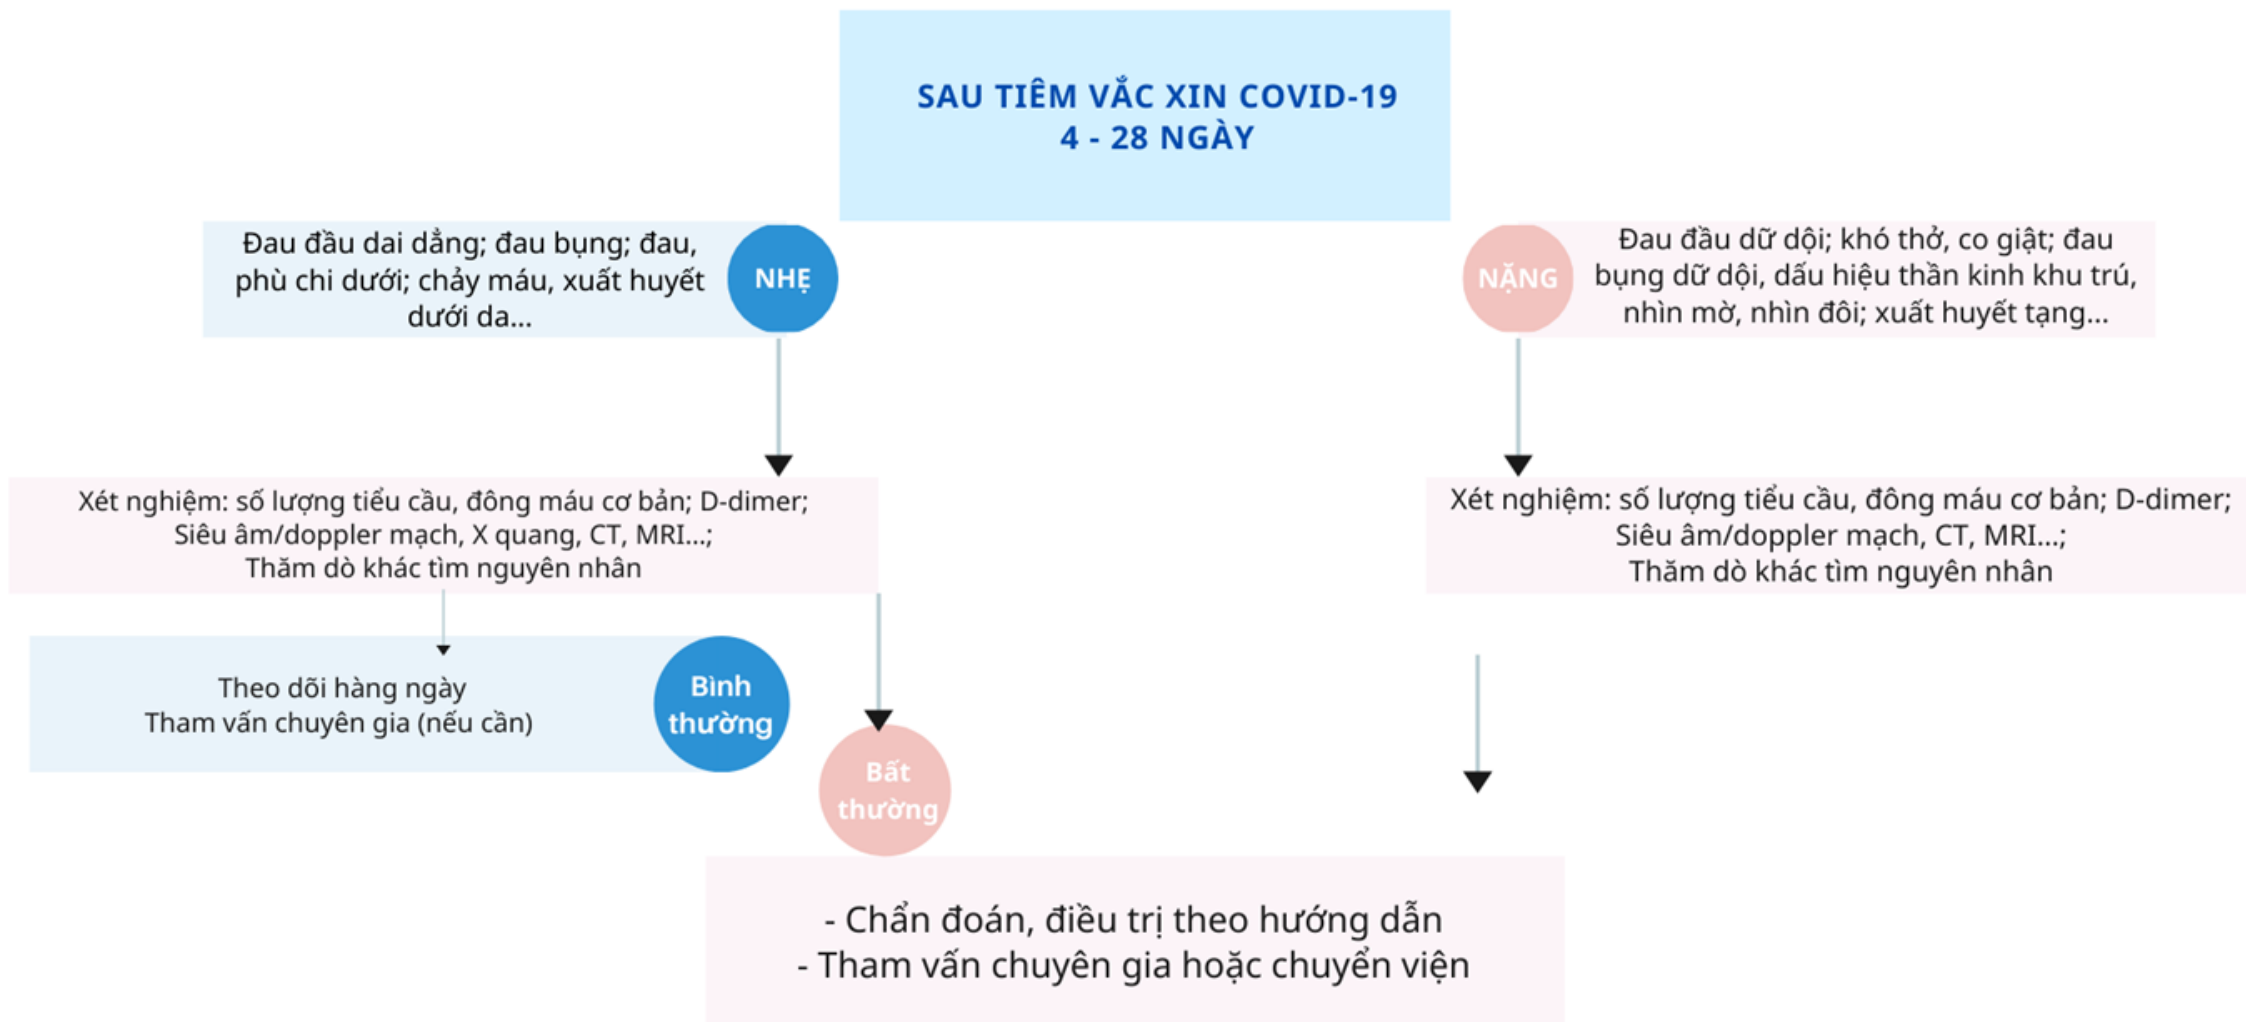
SAU TIÊM VẮC XIN COVID-19
4 - 28 NGÀY

Đau đầu dai dẳng; đau bụng; đau, phù chi dưới; chảy máu, xuất huyết dưới da...

NHẸ

NẶNG

Đau đầu dữ dội; khó thở, co giật; đau bụng dữ dội, dấu hiệu thần kinh khu trú, nhìn mờ, nhìn đôi; xuất huyết tạng...

Xét nghiệm: số lượng tiểu cầu, đông máu cơ bản; D-dimer; Siêu âm/doppler mạch, X quang, CT, MRI...; Thăm dò khác tìm nguyên nhân

Xét nghiệm: số lượng tiểu cầu, đông máu cơ bản; D-dimer; Siêu âm/doppler mạch, CT, MRI...; Thăm dò khác tìm nguyên nhân

Theo dõi hàng ngày
Tham vấn chuyên gia (nếu cần)

Bình thường

Bất thường

- Chẩn đoán, điều trị theo hướng dẫn
- Tham vấn chuyên gia hoặc chuyển viện